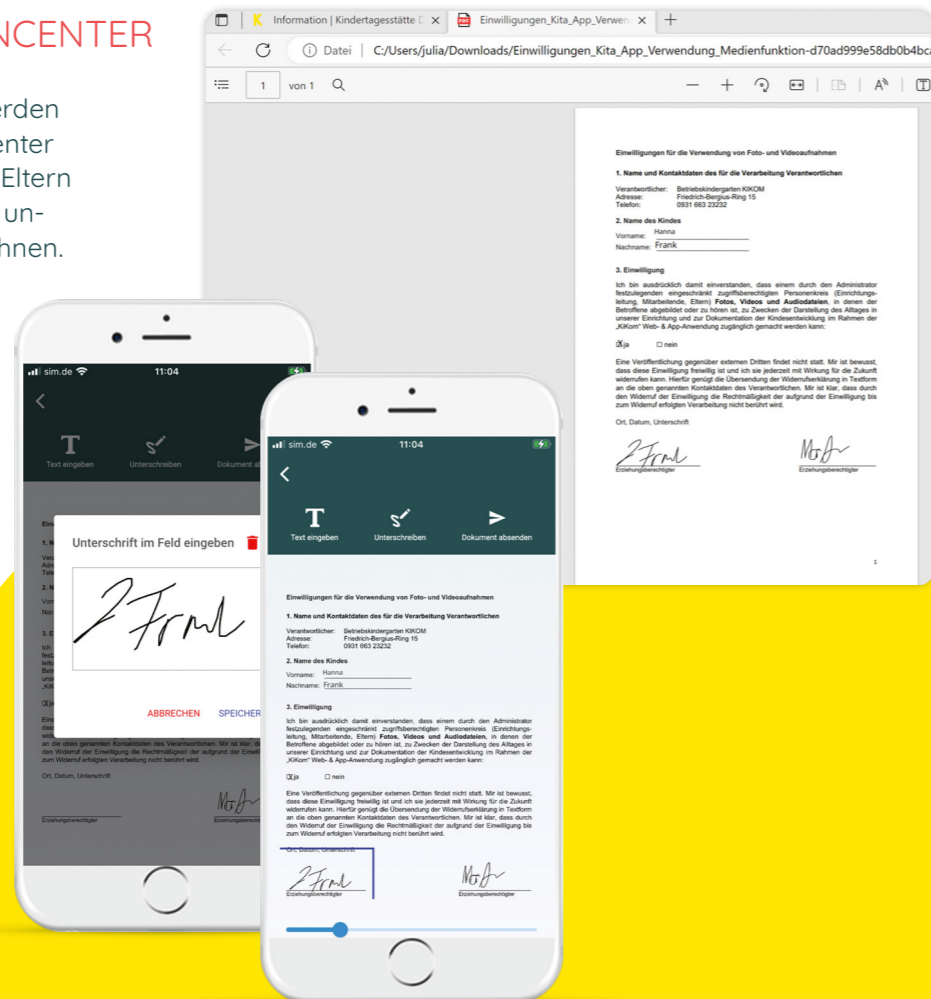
NCENTER

erden
enter
Eltern
un-
hnen.

K Information | Kindertagesstätte ✕
Einwilligungen_Kita_App_Verwen ✕
+

Datei | C:/Users/julia/Downloads/Einwilligungen_Kita_App_Verwendung_Medienfunktion-d70ad999e58db0b4bc

1 von 1

Einwilligungen für die Verwendung von Foto- und Videoaufnahmen

1. Name und Kontaktdaten des für die Verarbeitung Verantwortlichen

Verantwortlicher: Betriebskindergarten KIKOM
Adresse: Friedrich-Bergius-Ring 15
Telefon: 0931 663 23232

2. Name des Kindes
Vorname: Hanna
Nachname: Frank

3. Einwilligung
Ich bin ausdrücklich damit einverstanden, dass einem durch den Administrator festzulegenden eingeschränkt zugriffsberechtigten Personenkreis (Einrichtungsleitung, Mitarbeitende, Eltern) **Fotos, Videos und Audiodateien**, in denen der Betroffene abgebildet oder zu hören ist, zu Zwecken der Darstellung des Alltages in unserer Einrichtung und zur Dokumentation der Kindesentwicklung im Rahmen der „KiKom" Web- & App-Anwendung zugänglich gemacht werden kann:

☒ja ☐ nein

Eine Veröffentlichung gegenüber externen Dritten findet nicht statt. Mir ist bewusst, dass diese Einwilligung freiwillig ist und ich sie jederzeit mit Wirkung für die Zukunft widerrufen kann. Hierfür genügt die Übersendung der Widerrufserklärung in Textform an die oben genannten Kontaktdaten des Verantwortlichen. Mir ist klar, dass durch den Widerruf der Einwilligung die Rechtmäßigkeit der aufgrund der Einwilligung bis zum Widerruf erfolgten Verarbeitung nicht berührt wird.

Ort, Datum, Unterschrift

Erziehungsberechtigter
Erziehungsberechtigter

1

sim.de 11:04

Text eingeben Unterschreiben Dokument ab

Unterschrift im Feld eingeben

ABBRECHEN SPEICHER

an die oben genannten Kontaktdaten des Verantwortlichen. Mir ist klar, dass d den Widerruf der Einwilligung die Rechtmäßigkeit der aufgrund der Einwi zum Widerruf erfolgten Verarbeitung nicht berührt wird.

Ort, Datum, Unterschrift

Erziehungsberechtigter
Erziehungsberechti

sim.de 11:04

Text eingeben Unterschreiben Dokument absenden

Einwilligungen für die Verwendung von Foto- und Videoaufnahmen

1. Name und Kontaktdaten des für die Verarbeitung Verantwortlichen

Verantwortlicher: Betriebskindergarten KIKOM
Adresse: Friedrich-Bergius-Ring 15
Telefon: 0931 663 23232

2. Name des Kindes
Vorname: Hanna
Nachname: Frank

3. Einwilligung
Ich bin ausdrücklich damit einverstanden, dass einem durch den Administrator festzulegenden eingeschränkt zugriffsberechtigten Personenkreis (Einrichtungsleitung, Mitarbeitende, Eltern) **Fotos, Videos und Audiodateien**, in denen der Betroffene abgebildet oder zu hören ist, zu Zwecken der Darstellung des Alltages in unserer Einrichtung und zur Dokumentation der Kindesentwicklung im Rahmen der „KiKom" Web- & App-Anwendung zugänglich gemacht werden kann:

☒ja ☐ nein

Eine Veröffentlichung gegenüber externen Dritten findet nicht statt. Mir ist bewusst, dass diese Einwilligung freiwillig ist und ich sie jederzeit mit Wirkung für die Zukunft widerrufen kann. Hierfür genügt die Übersendung der Widerrufserklärung in Textform an die oben genannten Kontaktdaten des Verantwortlichen. Mir ist klar, dass durch den Widerruf der Einwilligung die Rechtmäßigkeit der aufgrund der Einwilligung bis zum Widerruf erfolgten Verarbeitung nicht berührt wird.

Ort, Datum, Unterschrift

Erziehungsberechtigter
Erziehungsberechtigter